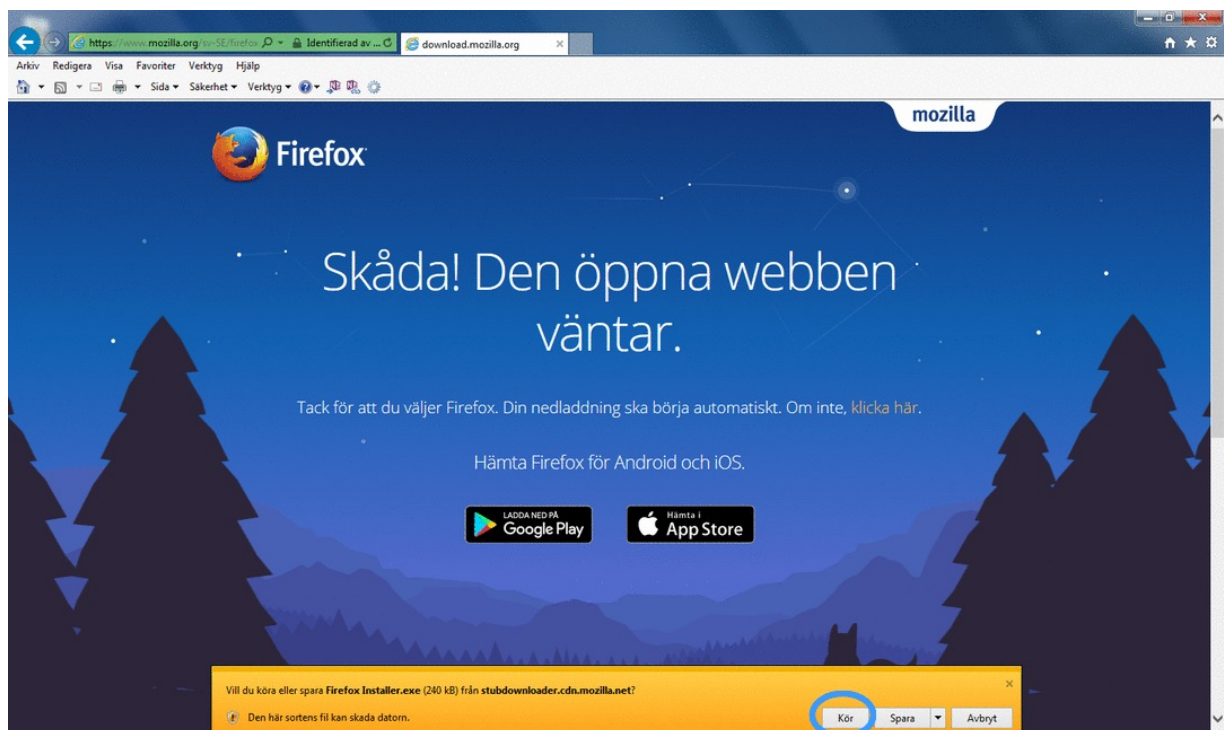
https://www.mozilla.org/sv-SE/firefox
Identifierad av ...
download.mozilla.org

Arkiv Redigera Visa Favoriter Verktyg Hjälp
Sida ▾ Säkerhet ▾ Verktyg ▾

mozilla

Firefox

Skåda! Den öppna webben väntar.

Tack för att du väljer Firefox. Din nedladdning ska börja automatiskt. Om inte, klicka här.

Hämta Firefox för Android och iOS.

LADDA NED PÅ Google Play

Hämta i App Store

Vill du köra eller spara Firefox Installer.exe (240 kB) från stubdownloader.cdn.mozilla.net?
Den här sortens fil kan skada datorn.
Kör Spara Avbryt